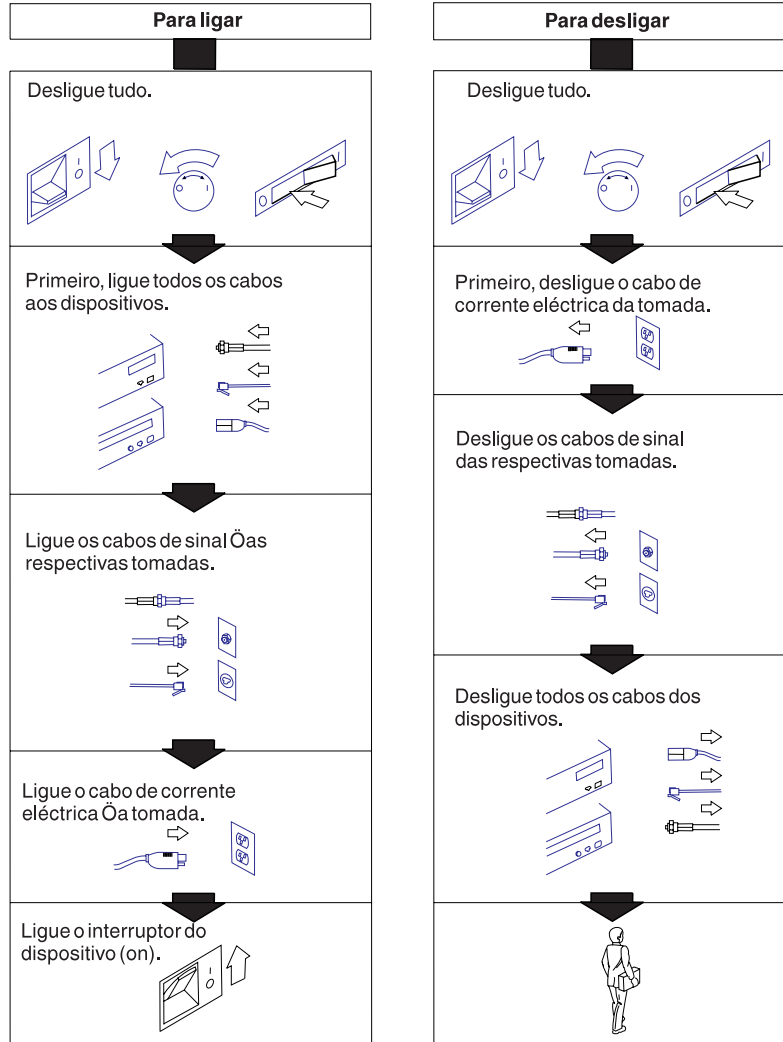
Para ligar

Desligue tudo.

Primeiro, ligue todos os cabos aos dispositivos.

Ligue os cabos de sinal Öas respectivas tomadas.

Ligue o cabo de corrente eléctrica Öa tomada.

Ligue o interruptor do dispositivo (on).

Para desligar

Desligue tudo.

Primeiro, desligue o cabo de corrente eléctrica da tomada.

Desligue os cabos de sinal das respectivas tomadas.

Desligue todos os cabos dos dispositivos.